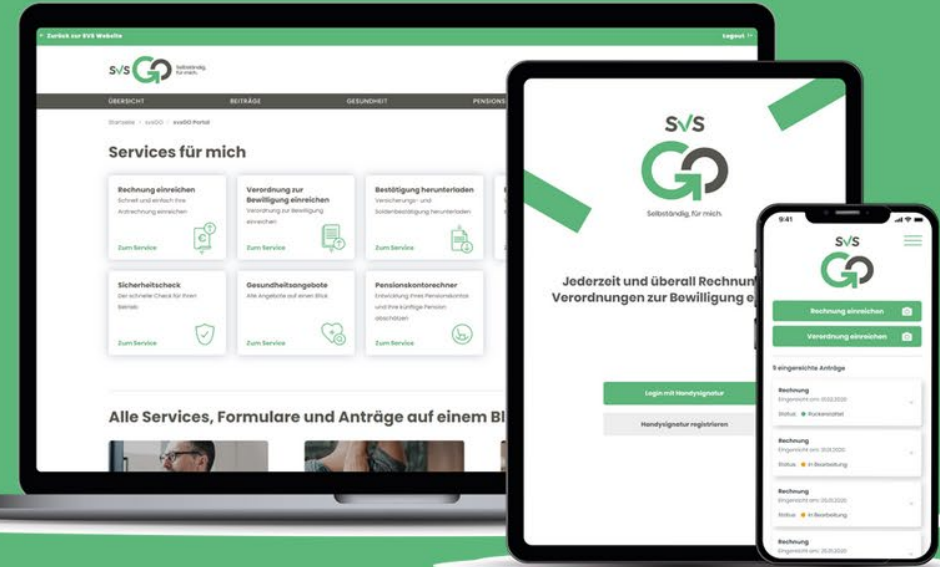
← Zurück zur SVS Website

Logout

SVS GO Selbständig. für mich.

ÜBERSICHT BEITRÄGE GESUNDHEIT PENSIONS

Startseite > svsGO > svsGO Portal

Services für mich

Rechnung einreichen
Schnell und einfach Ihre Arztrechnung einreichen
Zum Service

Verordnung zur Bewilligung einreichen
Verordnung zur Bewilligung einreichen
Zum Service

Bestätigung herunterladen
Versicherungs- und Saldenbestätigung herunterladen
Zum Service

Sicherheitscheck
Der schnelle Check für Ihren Betrieb
Zum Service

Gesundheitsangebote
Alle Angebote auf einen Blick
Zum Service

Pensionskontorechner
Entwicklung Ihres Pensionskontos und Ihre künftige Pension abschätzen
Zum Service

Alle Services, Formulare und Anträge auf einem Bl

SVS GO
Selbständig, für mich.

Jederzeit und überall Rechnun
Verordnungen zur Bewilligung e

Login mit Handysignatur

Handysignatur registrieren

9:41

SVS GO

Rechnung einreichen

Verordnung einreichen

9 eingereichte Anträge

Rechnung
Eingereicht am: 10.02.2020
Status: Rückerstattet

Rechnung
Eingereicht am: 31.01.2020
Status: In Bearbeitung

Rechnung
Eingereicht am: 05.01.2020
Status: In Bearbeitung

Rechnung
Eingereicht am: 05.01.2020